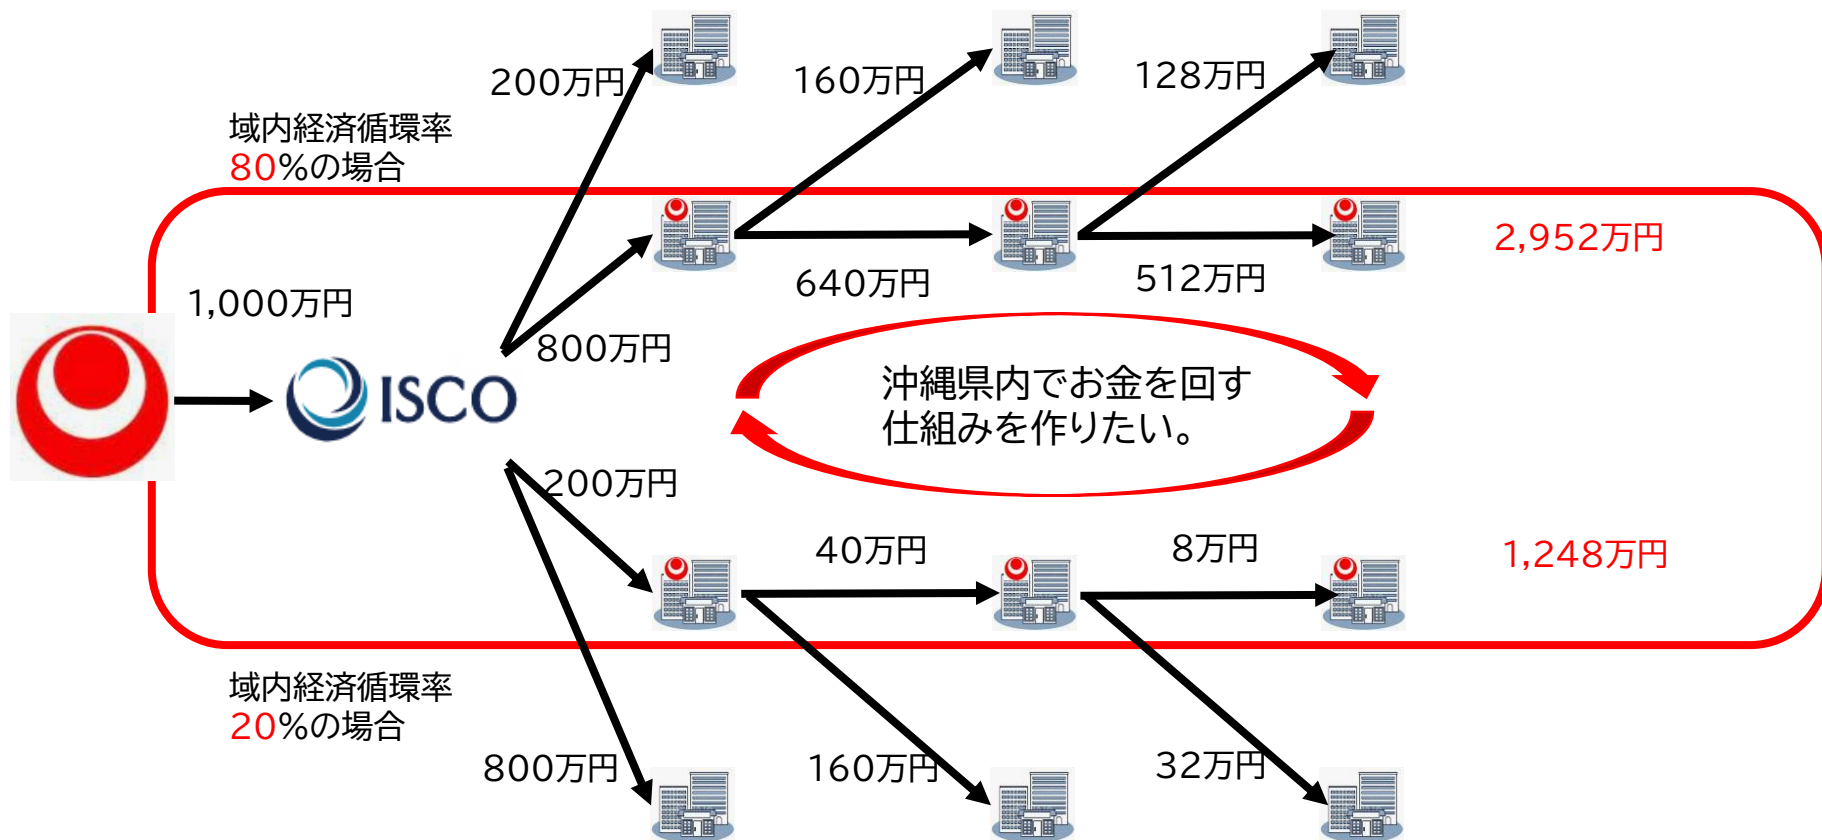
200万円

160万円

128万円

域内経済循環率
80%の場合

2,952万円

640万円

512万円

1,000万円

ISCO

800万円

沖縄県内でお金を回す
仕組みを作りたい。

200万円

40万円

8万円

1,248万円

域内経済循環率
20%の場合

800万円

160万円

32万円